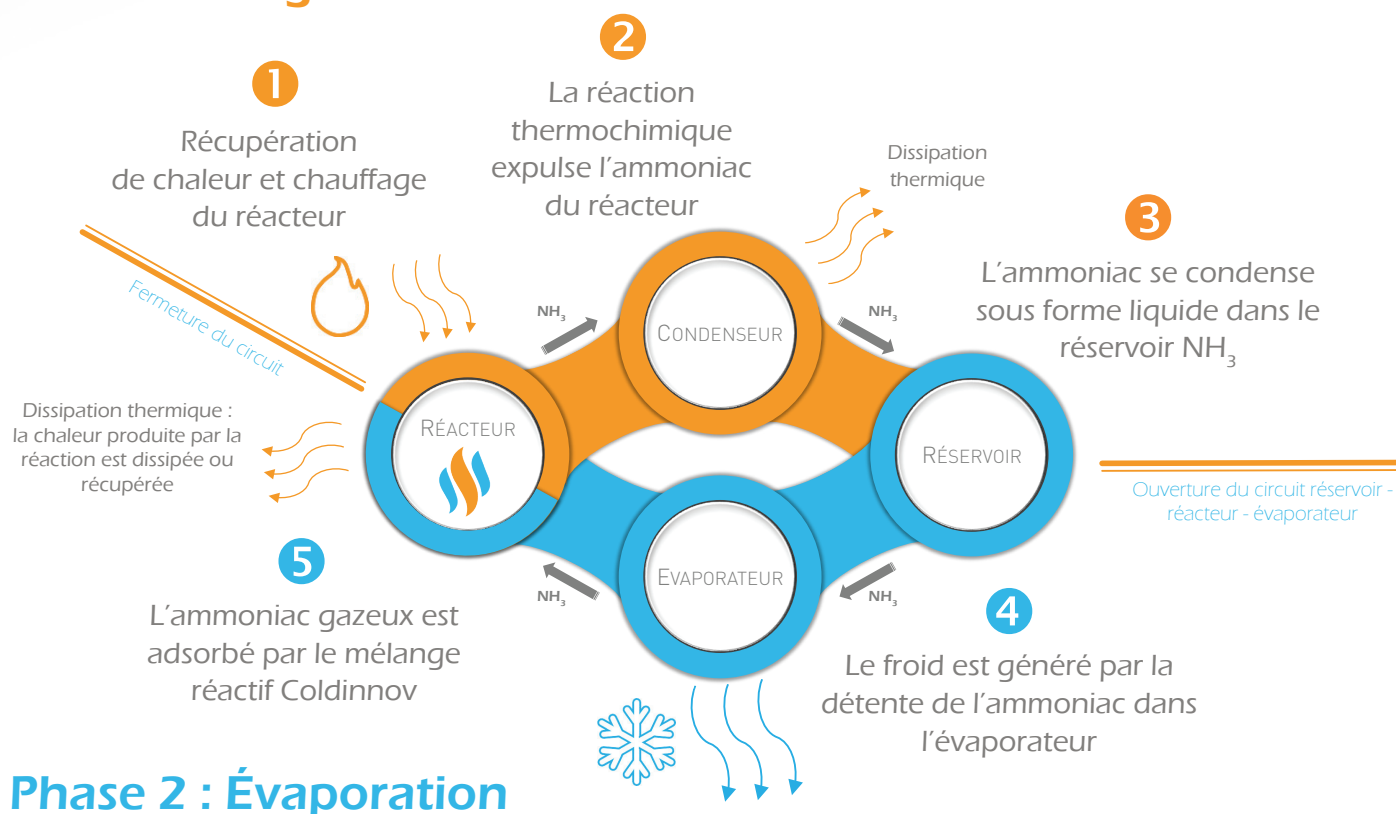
1

Récupération de chaleur et chauffage du réacteur

2

La réaction thermochimique expulse l'ammoniac du réacteur

Dissipation thermique

3

L'ammoniac se condense sous forme liquide dans le réservoir $NH_3$

Fermeture du circuit

$NH_3$

$NH_3$

Condenseur

Réacteur

Réservoir

Dissipation thermique : la chaleur produite par la réaction est dissipée ou récupérée

Ouverture du circuit réservoir - réacteur - évaporateur

Evaporateur

$NH_3$

$NH_3$

5

L'ammoniac gazeux est adsorbé par le mélange réactif Coldinnov

4

Le froid est généré par la détente de l'ammoniac dans l'évaporateur

Phase 2 : Évaporation